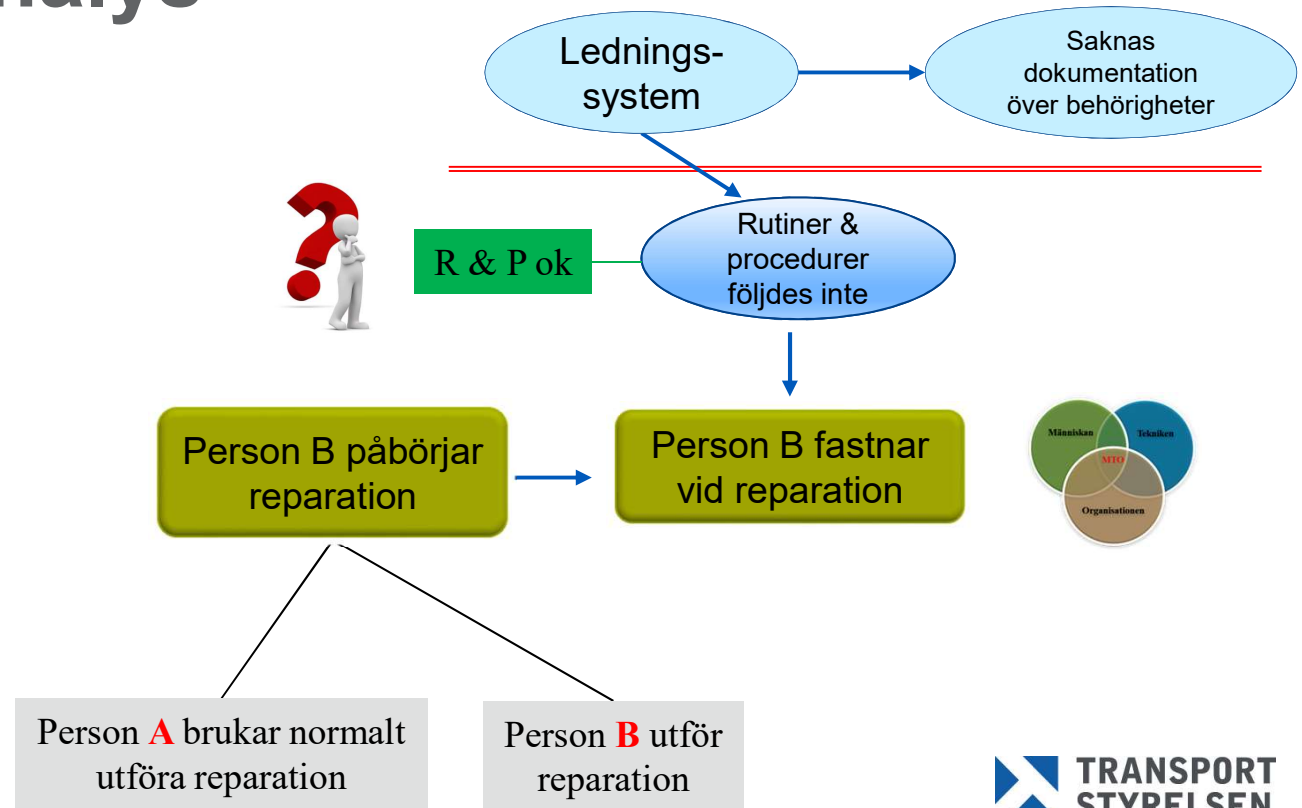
nalys

Ledningssystem

Saknas dokumentation över behörigheter

R & P ok

Rutiner & procedurer följdes inte

Person B påbörjar reparation

Person B fastnar vid reparation

Människan

Tekniken

MTO

Organisationen

Person A brukar normalt utföra reparation

Person B utför reparation

TRANSPORT STYRELSEN